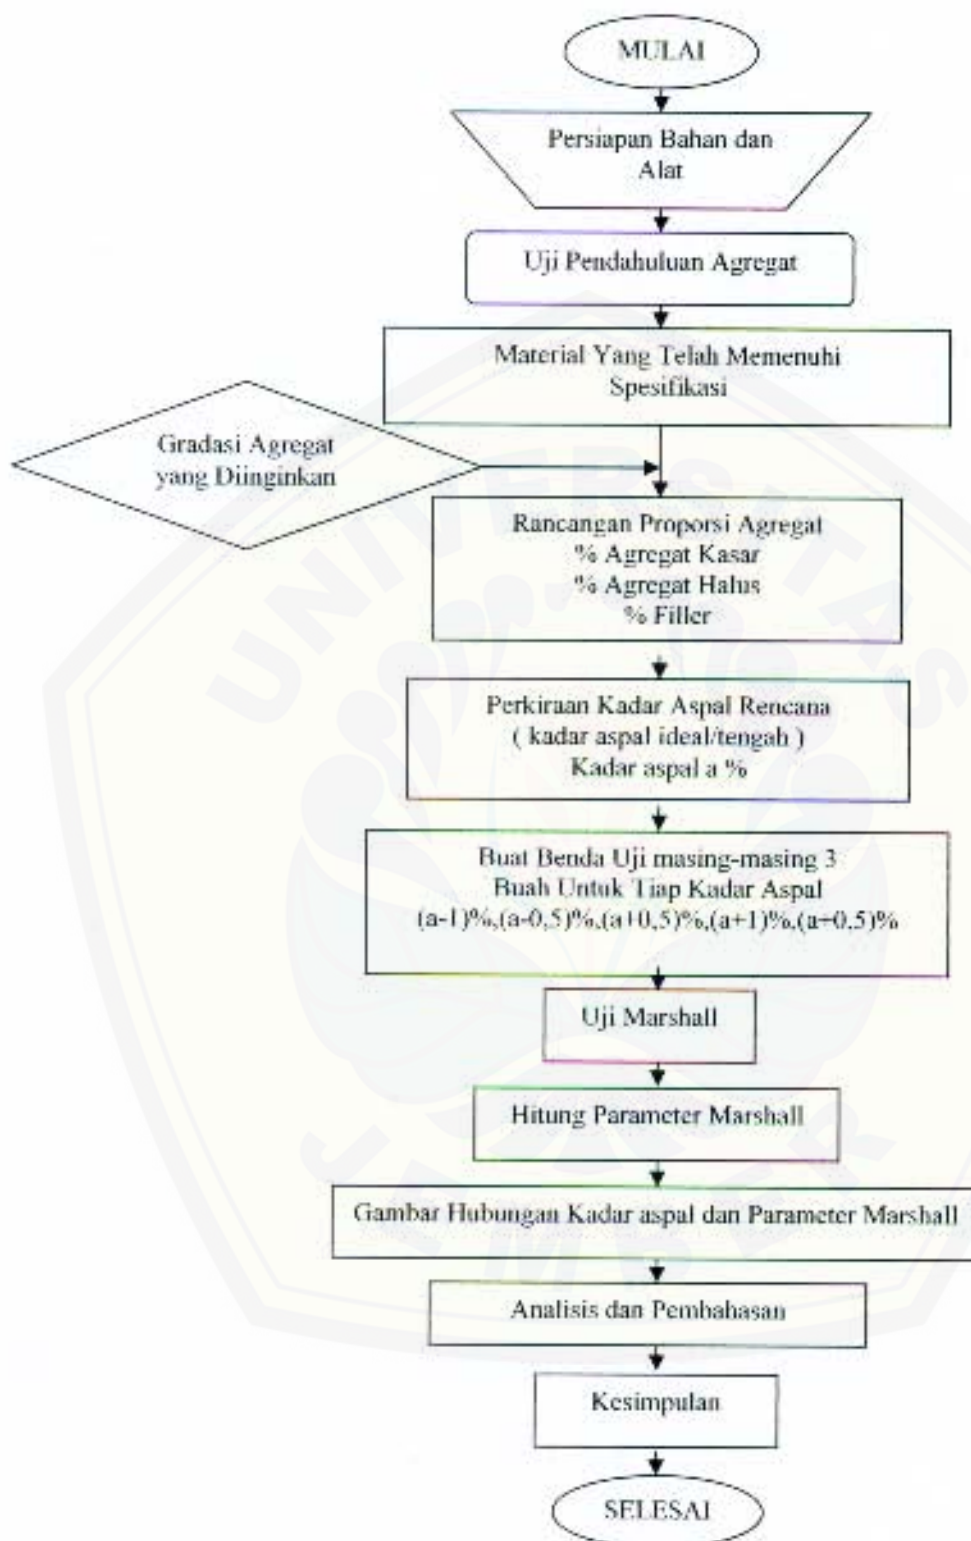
MULAI

Persiapan Bahan dan Alat

Uji Pendahuluan Agregat

Material Yang Telah Memenuhi Spesifikasi

Gradasi Agregat yang Diinginkan

Rancangan Proporsi Agregat
% Agregat Kasar
% Agregat Halus
% Filler

Perkiraan Kadar Aspal Rencana
( kadar aspal ideal/tengah )
Kadar aspal a %

Buat Benda Uji masing-masing 3 Buah Untuk Tiap Kadar Aspal
(a-1)%,(a-0,5)%,(a+0,5)%,(a+1)%,(a+0,5)%

Uji Marshall

Hitung Parameter Marshall

Gambar Hubungan Kadar aspal dan Parameter Marshall

Analisis dan Pembahasan

Kesimpulan

SELESAI